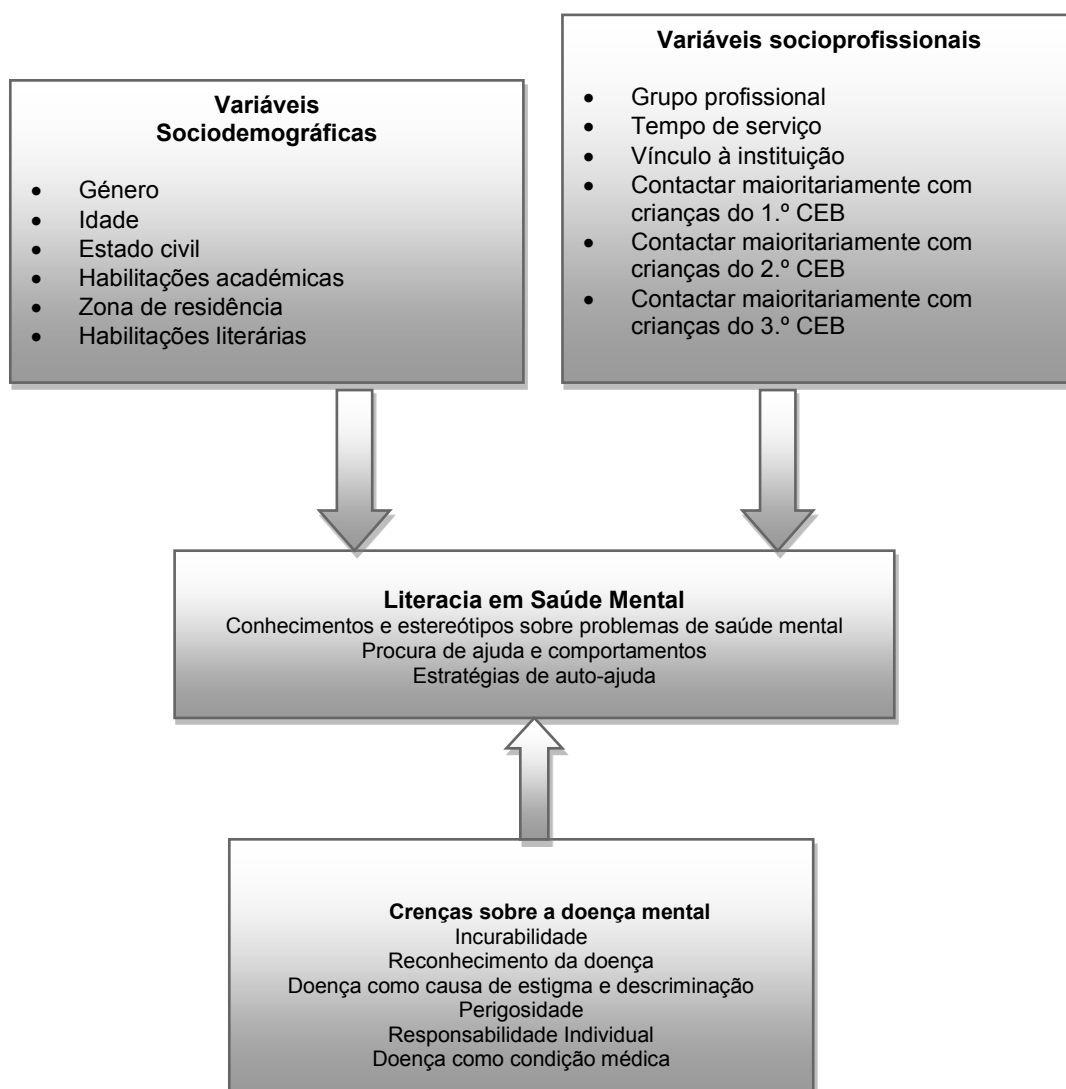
Variáveis Sociodemográficas

- Género
- Idade
- Estado civil
- Habilitações académicas
- Zona de residência
- Habilitações literárias

Variáveis socioprofissionais

- Grupo profissional
- Tempo de serviço
- Vínculo à instituição
- Contactar maioritariamente com crianças do 1.º CEB
- Contactar maioritariamente com crianças do 2.º CEB
- Contactar maioritariamente com crianças do 3.º CEB

Literacia em Saúde Mental
Conhecimentos e estereótipos sobre problemas de saúde mental
Procura de ajuda e comportamentos
Estratégias de auto-ajuda

Crenças sobre a doença mental
Incurabilidade
Reconhecimento da doença
Doença como causa de estigma e descriminação
Perigosidade
Responsabilidade Individual
Doença como condição médica